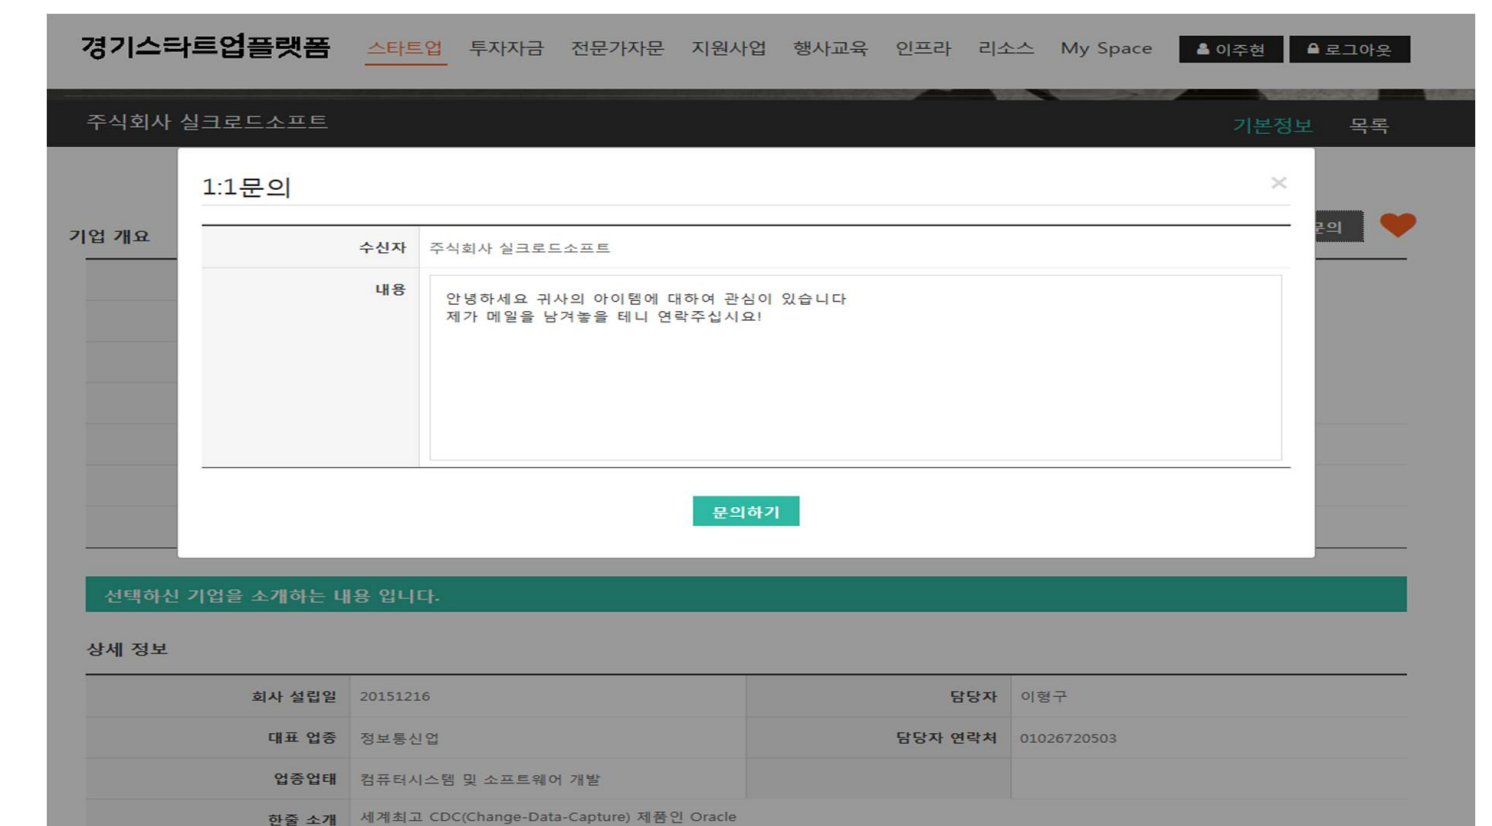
경기스타트업플랫폼 스타트업 투자자금 전문가자문 지원사업 행사교육 인프라 리소스 My Space 이주현 로그아웃

주식회사 실크로드소프트 기본정보 목록

기업 개요

문의

1:1문의 ×

| 수신자 | 주식회사 실크로드소프트 |
|---|---|
| 내용 | 안녕하세요 귀사의 아이템에 대하여 관심이 있습니다<br>제가 메일을 남겨놓을 테니 연락주십시요! |

문의하기

선택하신 기업을 소개하는 내용 입니다.

상세 정보

| 회사 설립일 | 20151216 | 담당자 | 이형구 |
|---|---|---|---|
| 대표 업종 | 정보통신업 | 담당자 연락처 | 01026720503 |
| 업종업태 | 컴퓨터시스템 및 소프트웨어 개발 | | |
| 한줄 소개 | 세계최고 CDC(Change-Data-Capture) 제품인 Oracle | | |